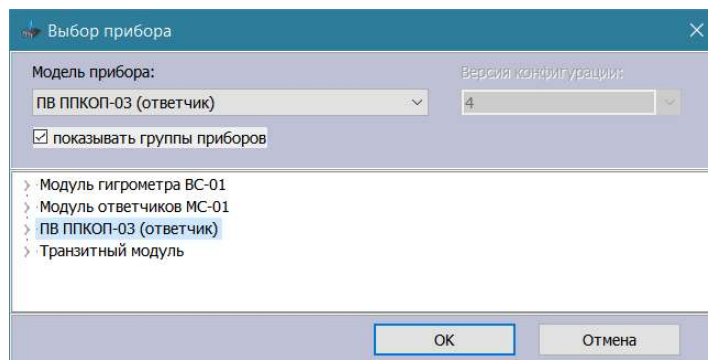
Выбор прибора

Модель прибора:
ПВ ППКОП-03 (ответчик)
Версия конфигурации:
4
☑ показывать группы приборов

Модуль гигрометра ВС-01
Модуль ответчиков МС-01
ПВ ППКОП-03 (ответчик)
Транзитный модуль

OK
Отмена